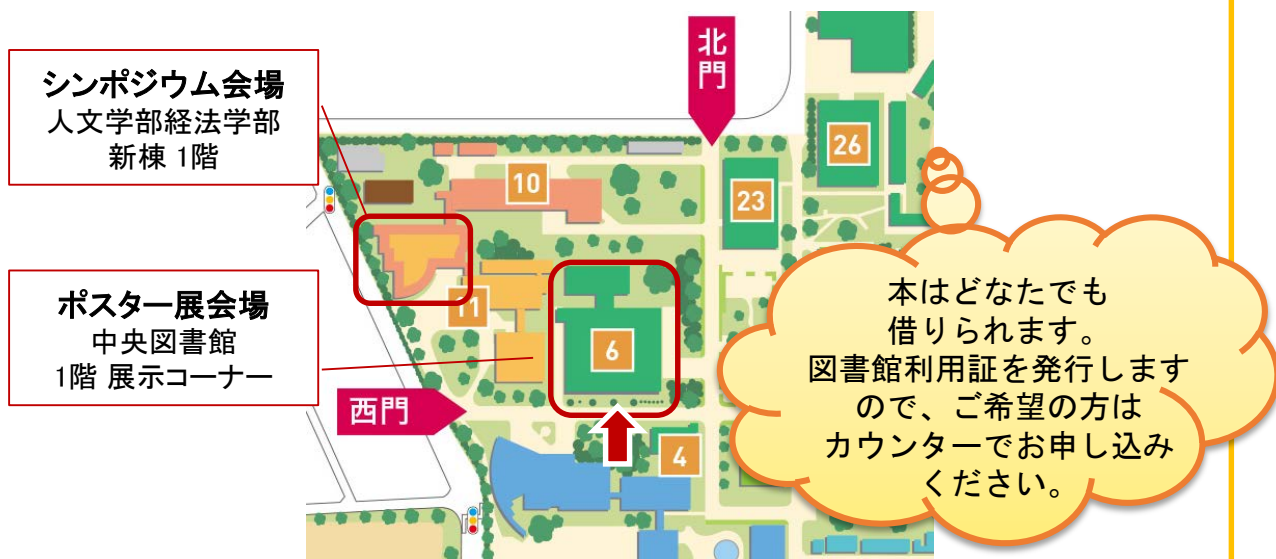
シンポジウム会場
人文学部経法学部
新棟 1階

ポスター展会場
中央図書館
1階 展示コーナー

北門

西門

10

11

6

23

26

4

本はどなたでも
借りられます。
図書館利用証を発行します
ので、ご希望の方は
カウンターでお申し込み
ください。